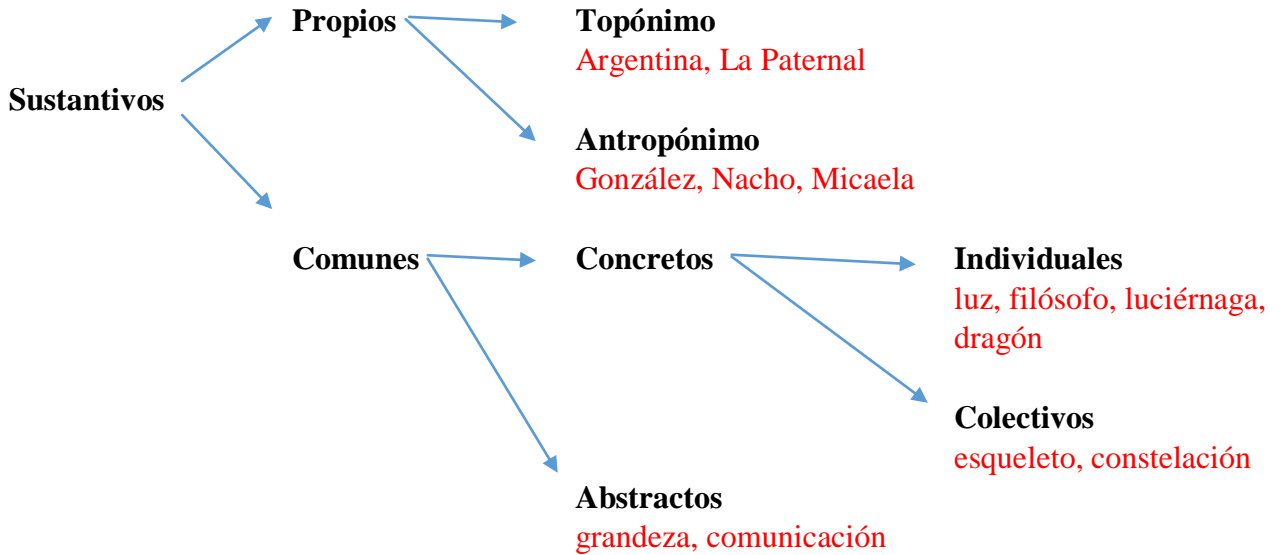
Sustantivos

Propios

Topónimo
Argentina, La Paternal

Antropónimo
González, Nacho, Micaela

Comunes

Concretos

Individuales
luz, filósofo, luciérnaga, dragón

Colectivos
esqueleto, constelación

Abstractos
grandeza, comunicación